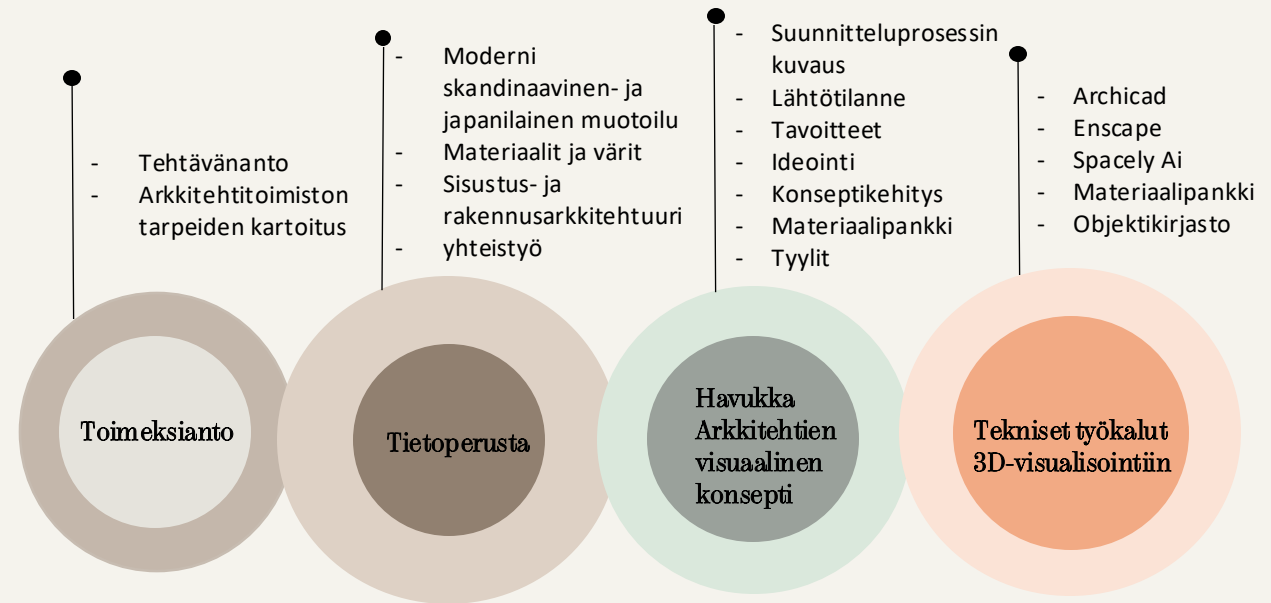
- Tehtävänanto
- Arkkitehtitoimiston tarpeiden kartoitus

Toimeksianto

- Moderni skandinaavinen- ja japanilainen muotoilu
- Materiaalit ja värit
- Sisustus- ja rakennusarkkitehtuuri
- yhteistyö

Tietoperusta

- Suunnitteluprosessin kuvaus
- Lähtötilanne
- Tavoitteet
- Ideointi
- Konseptikehitys
- Materiaalipankki
- Tyylit

Havukka Arkkitehtien visuaalinen konsepti

- Archicad
- Enscape
- Spacely Ai
- Materiaalipankki
- Objektikirjasto

Tekniset työkalut 3D-visualisointiin